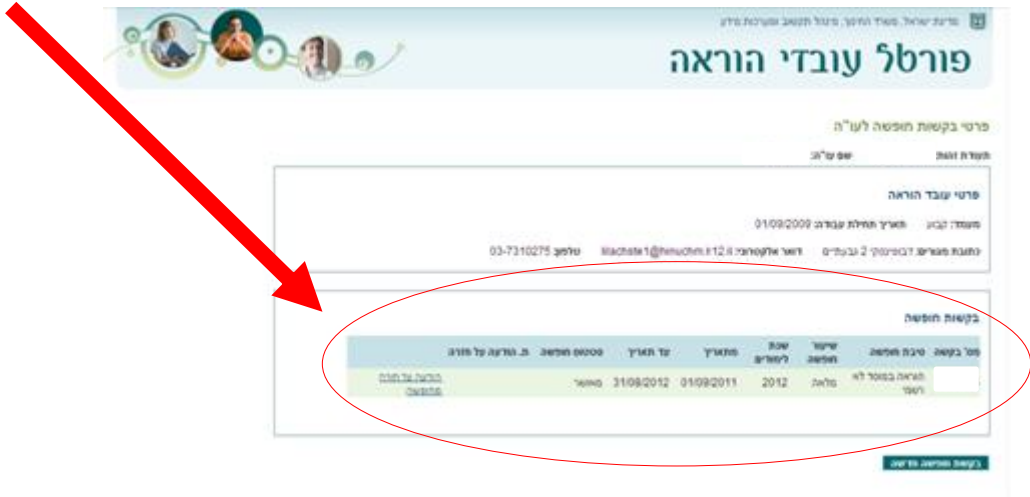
מדינת ישראל, משרד החינוך, מינהל תקשוב ומערכות מידע

פורטל עובדי הוראה

פרטי בקשות חופשה לעו"ה

תעודת זהות: שם עו"ה:

פרטי עובד הוראה

מעמד: קבוע תאריך תחילת עבודה: 01/09/2009

כתובת מגורים: דבוסינסקי 2 גבעתיים דואר אלקטרוני: lilachste1@hinuchim.k12.il טלפון: 03-7310275

בקשות חופשה

| מס' בקשה | סיבת חופשה | שיעור חופשה | שנת לימודים | מתאריך | עד תאריך | סטטוס חופשה | ת. הודעה על חזרה |
|---|---|---|---|---|---|---|---|
| | הוראה במוסד לא רשמי | מלאה | 2012 | 01/09/2011 | 31/08/2012 | מאושר | הודעה על חזרה מחופשה |

בקשת חופשה חדשה